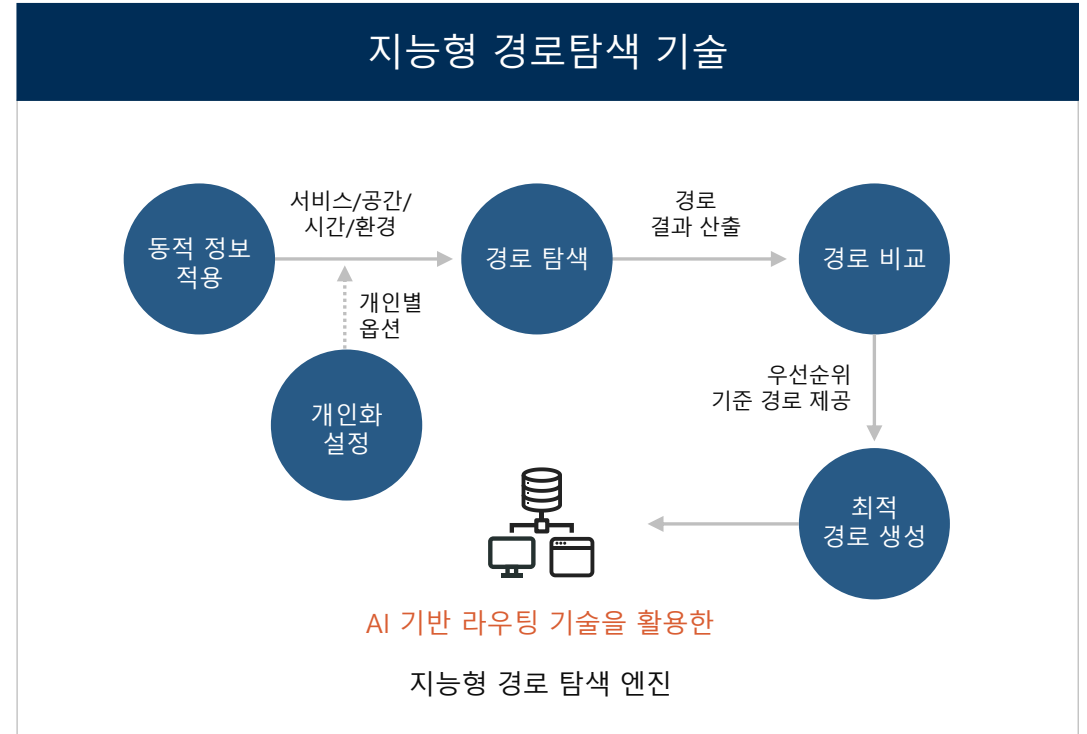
지능형 경로탐색 기술

동적 정보 적용

서비스/공간/시간/환경

경로 탐색

경로 결과 산출

경로 비교

개인별 옵션

개인화 설정

우선순위 기준 경로 제공

최적 경로 생성

AI 기반 라우팅 기술을 활용한

지능형 경로 탐색 엔진